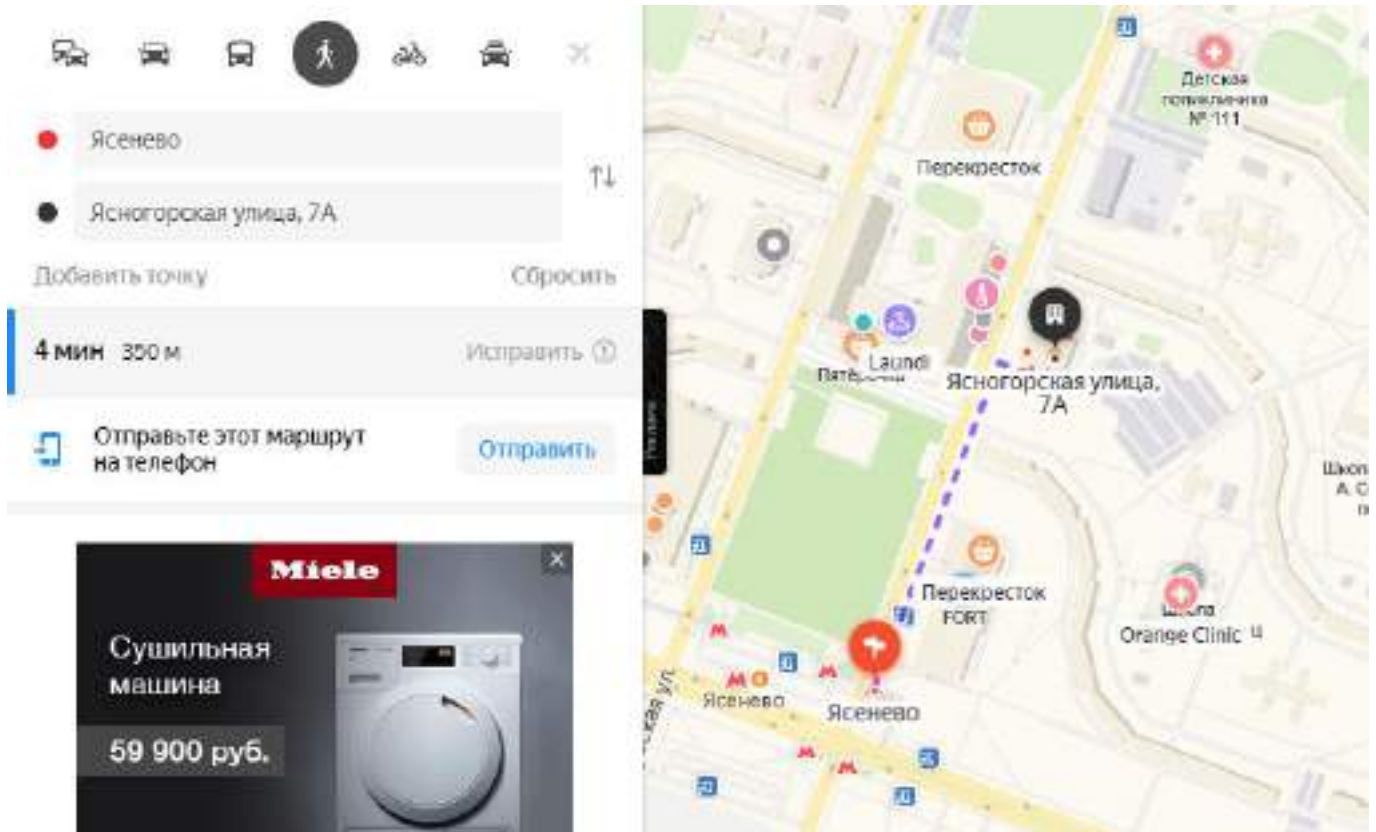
Ясенево

Ясногорская улица, 7А

Добавить точку

Сбросить

4 мин 350 м

Исправить

Отправьте этот маршрут на телефон

Отправить

Miele

Сушильная машина

59 900 руб.

Детская поликлиника № 111

Перекресток

Laundi

Пятёрочка

Ясногорская улица, 7А

Школа А. С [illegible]

Перекресток FORT

Школа

Orange Clinic

Ясенево

Ясенево

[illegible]ская ул.